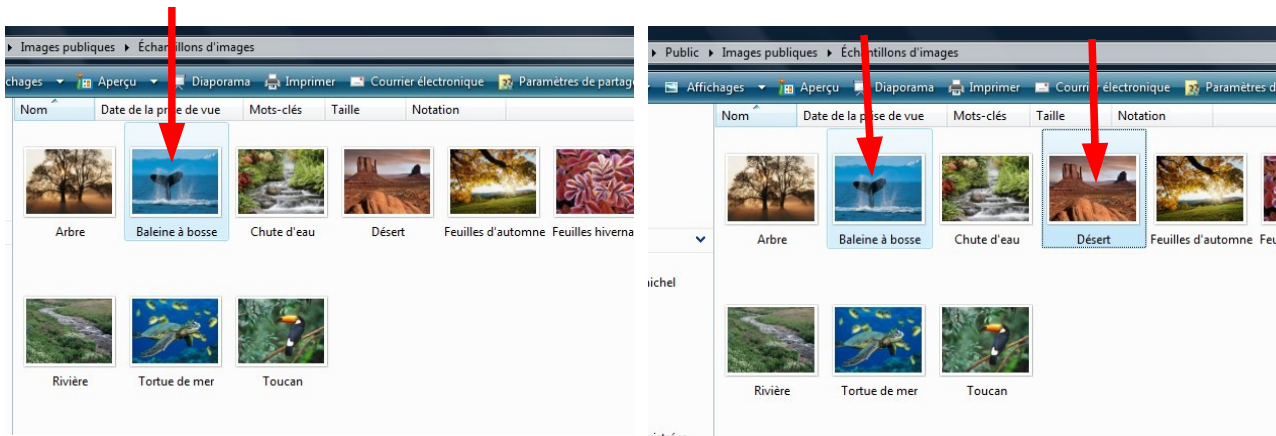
Images publiques ▸ Échantillons d'images

ffichages ▾ Aperçu ▾ Diaporama Imprimer Courrier électronique Paramètres de partage

Nom | Date de la prise de vue | Mots-clés | Taille | Notation

Arbre
Baleine à bosse
Chute d'eau
Désert
Feuilles d'automne
Feuilles hiverna
Rivière
Tortue de mer
Toucan

Public ▸ Images publiques ▸ Échantillons d'images

Affichages ▾ Aperçu ▾ Diaporama Imprimer Courrier électronique Paramètres d

Nom | Date de la prise de vue | Mots-clés | Taille | Notation

ichel

Arbre
Baleine à bosse
Chute d'eau
Désert
Feuilles d'automne
Feu
Rivière
Tortue de mer
Toucan